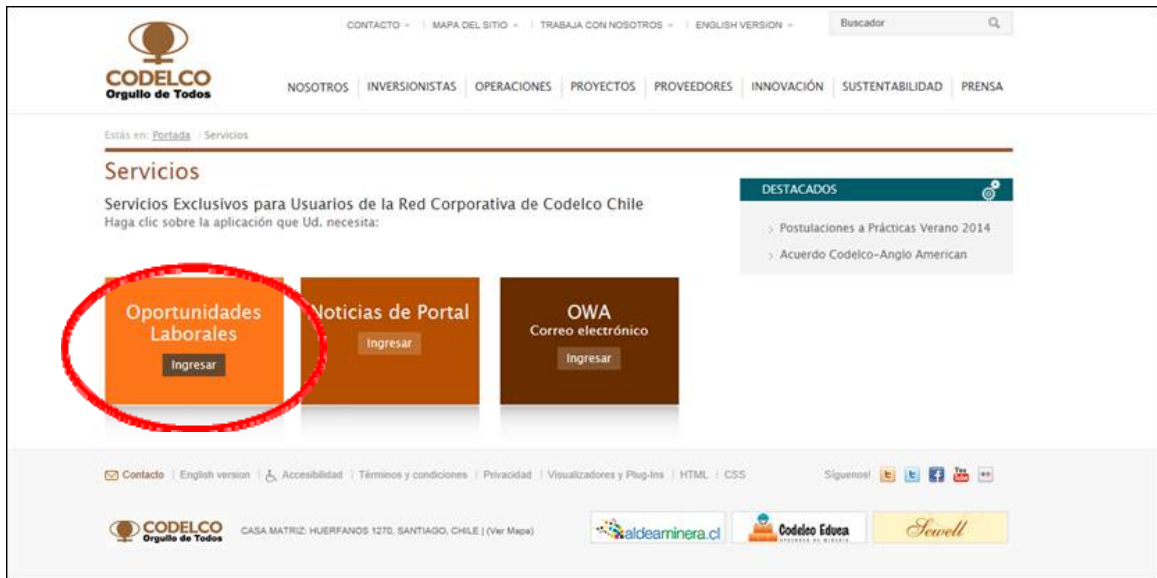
CONTACTO | MAPA DEL SITIO | TRABAJA CON NOSOTROS | ENGLISH VERSION | Buscador

CODELCO
Orgullo de Todos

NOSOTROS | INVERSIONISTAS | OPERACIONES | PROYECTOS | PROVEEDORES | INNOVACIÓN | SUSTENTABILIDAD | PRENSA

Estás en: Portada › Servicios

Servicios

Servicios Exclusivos para Usuarios de la Red Corporativa de Codelco Chile
Haga clic sobre la aplicación que Ud. necesita:

DESTACADOS
› Postulaciones a Prácticas Verano 2014
› Acuerdo Codelco-Anglo American

Oportunidades Laborales
Ingresar

Noticias de Portal
Ingresar

OWA
Correo electrónico
Ingresar

Contacto | English version | Accesibilidad | Términos y condiciones | Privacidad | Visualizadores y Plug-ins | HTML | CSS

Síguenos!

CODELCO
Orgullo de Todos
CASA MATRIZ: HUERFANOS 1270, SANTIAGO, CHILE | (Ver Mapa)

aldeaminera.cl
Codelco Educa
Sewell